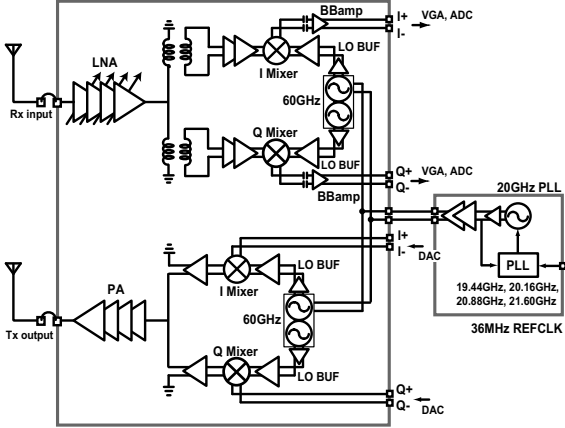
BBamp
I+
I-
VGA, ADC
LNA
I Mixer
LO BUF
Rx input
60GHz
Q Mixer
LO BUF
Q+
Q-
VGA, ADC
BBamp
20GHz PLL
I+
I-
DAC
LO BUF
I Mixer
PA
PLL
19.44GHz, 20.16GHz, 20.88GHz, 21.60GHz
60GHz
Tx output
36MHz REFCLK
Q Mixer
LO BUF
Q+
Q-
DAC